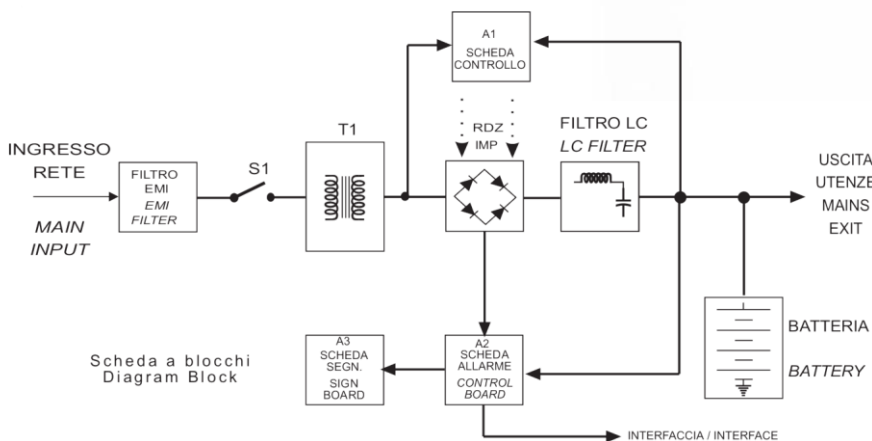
A1
SCHEDA
CONTROLLO

INGRESSO
RETE

MAIN
INPUT

FILTRO
EMI
EMI
FILTER

S1

T1

RDZ
IMP

FILTRO LC
LC FILTER

USCITA
UTENZE
MAINS
EXIT

BATTERIA

BATTERY

Scheda a blocchi
Diagram Block

A3
SCHEDA
SEGN.
SIGN
BOARD

A2
SCHEDA
ALLARME
CONTROL
BOARD

INTERFACCIA / INTERFACE